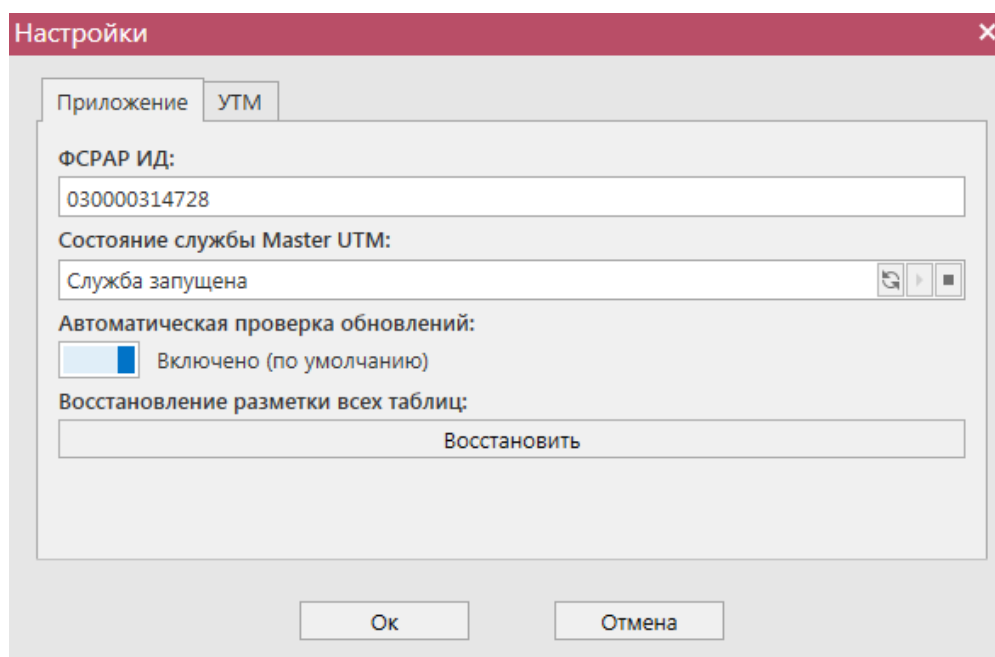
Настройки

Приложение УТМ

ФСРАР ИД:

030000314728

Состояние службы Master UTM:

Служба запущена

Автоматическая проверка обновлений:

Включено (по умолчанию)

Восстановление разметки всех таблиц:

Восстановить

Ок Отмена